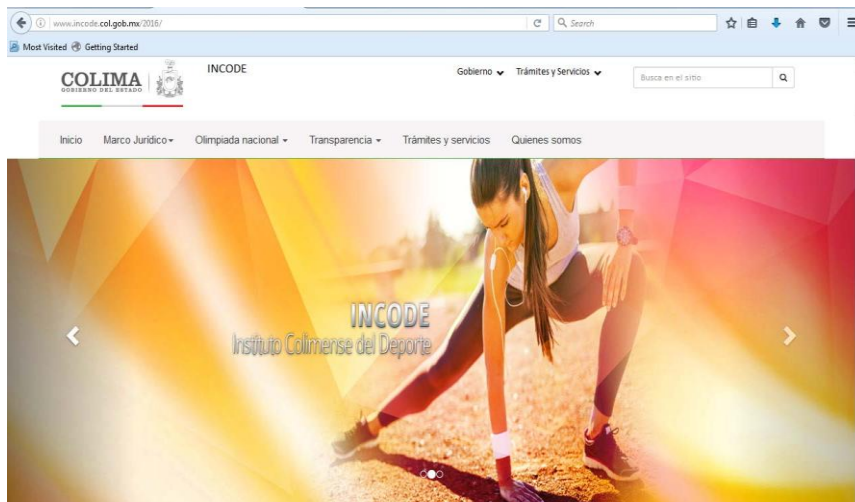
www.incode.col.gob.mx/2016/

Search

Most Visited Getting Started

COLIMA
GOBIERNO DEL ESTADO

INCODE

Gobierno Trámites y Servicios

Busca en el sitio

Inicio Marco Jurídico Olimpiada nacional Transparencia Trámites y servicios Quienes somos

INCODE
Instituto Colimense del Deporte